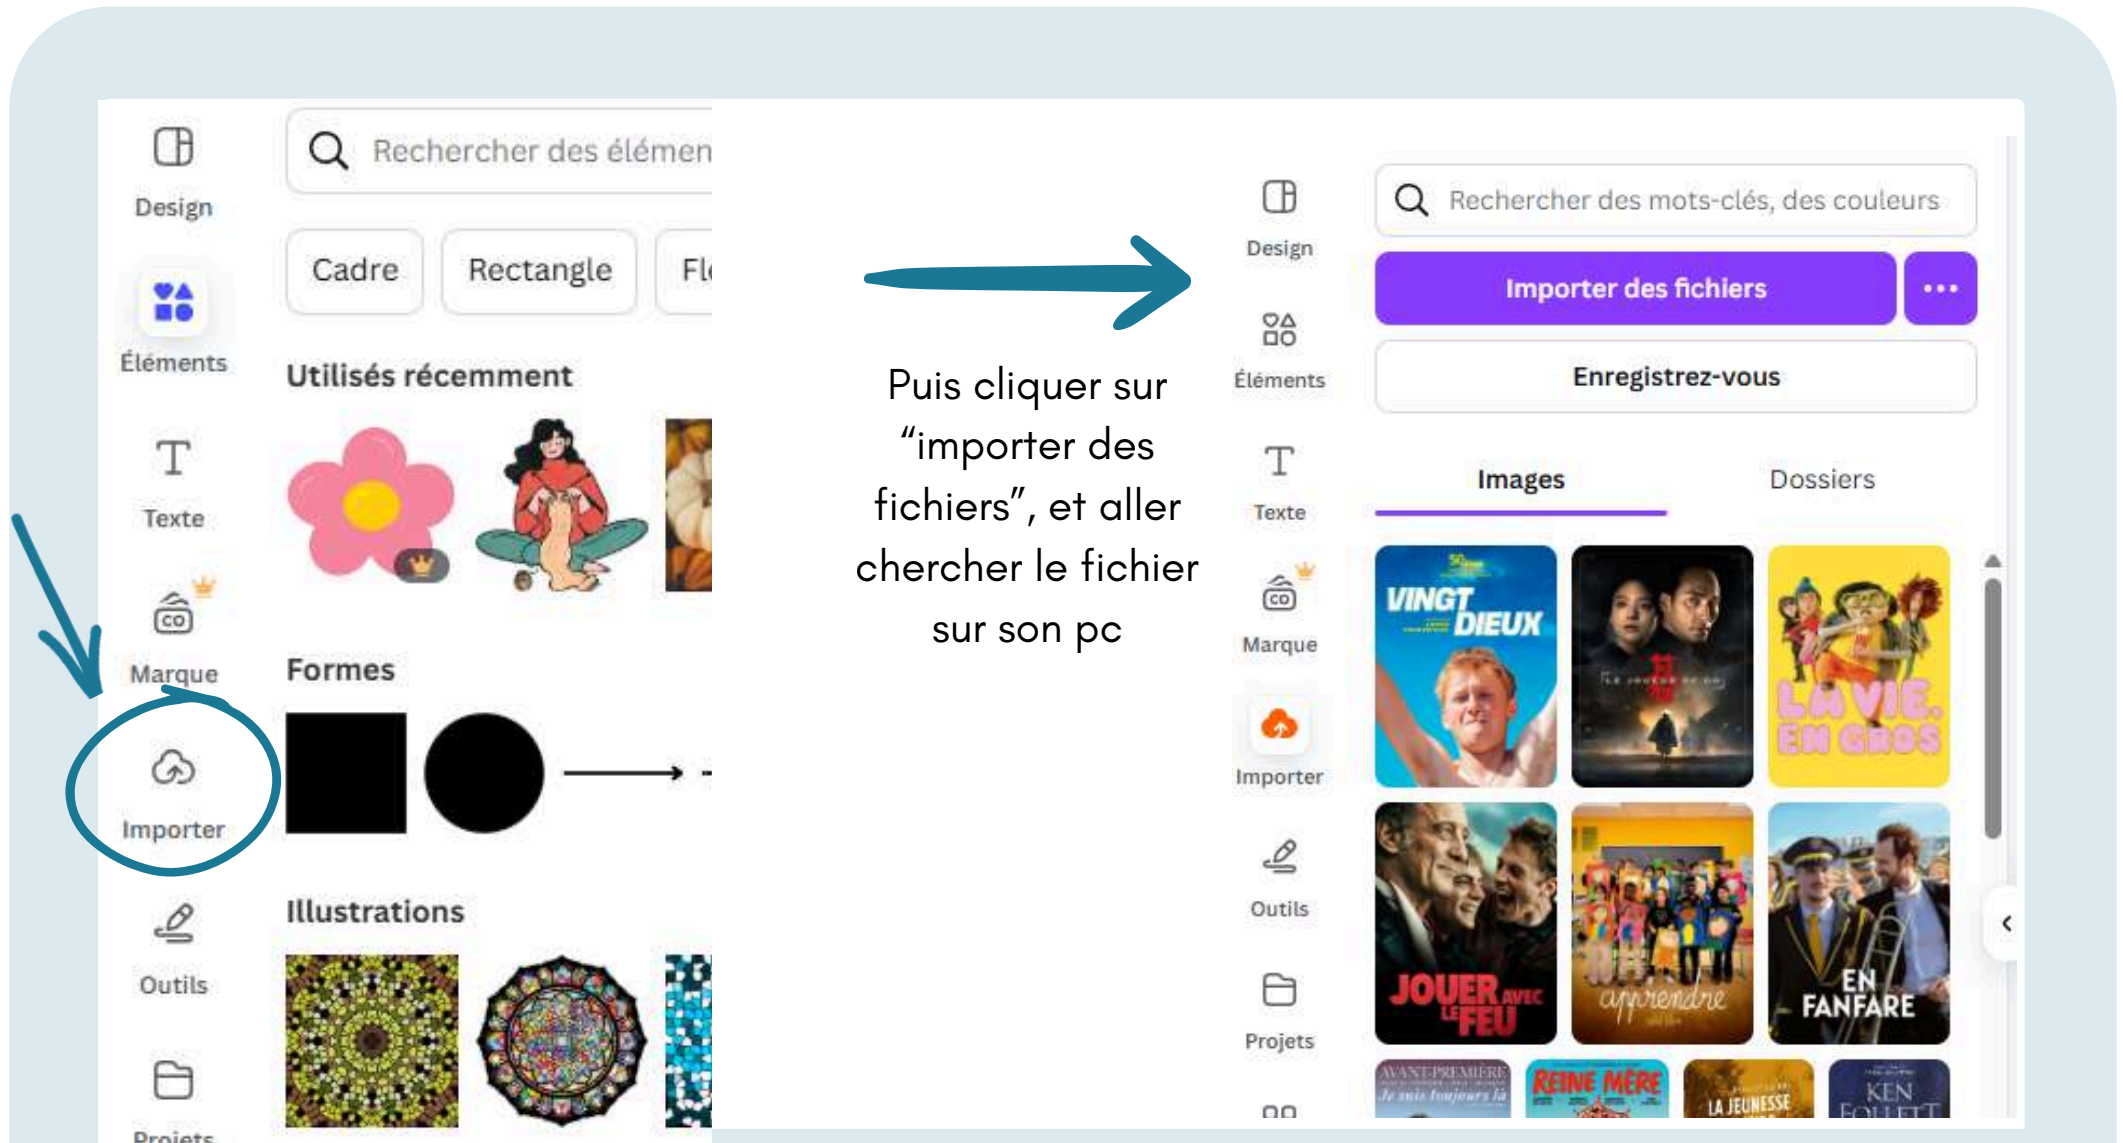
Design

Éléments

Texte

Marque

Importer

Outils

Projets

Rechercher des élémen

Cadre

Rectangle

Fl

Utilisés récemment

Formes

Illustrations

Puis cliquer sur “importer des fichiers”, et aller chercher le fichier sur son pc

Design

Éléments

Texte

Marque

Importer

Outils

Projets

Rechercher des mots-clés, des couleurs

Importer des fichiers

•••

Enregistrez-vous

Images

Dossiers

VINGT DIEUX

LA VIE EN GROS

JOUER AVEC LE FEU

apprendre

EN FANFARE

AVANT-PREMIÈRE Je suis toujours là

REINE MÈRE

LA JEUNESSE

KEN FOLLETT